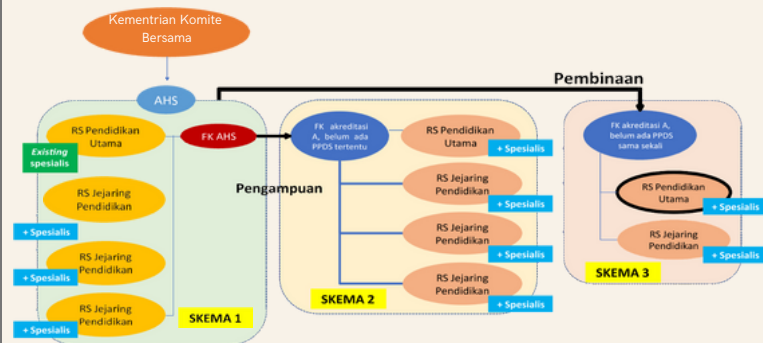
Kementrian Komite Bersama

AHS

Pembinaan

RS Pendidikan Utama

Existing spesialis

FK AHS

RS Jejaring Pendidikan

+ Spesialis

RS Jejaring Pendidikan

+ Spesialis

RS Jejaring Pendidikan

+ Spesialis

SKEMA 1

FK akreditasi A, belum ada PPDS tertentu

RS Pendidikan Utama

+ Spesialis

Pengampuan

RS Jejaring Pendidikan

+ Spesialis

RS Jejaring Pendidikan

+ Spesialis

RS Jejaring Pendidikan

+ Spesialis

SKEMA 2

FK akreditasi A, belum ada PPDS sama sekali

RS Pendidikan Utama

+ Spesialis

RS Jejaring Pendidikan

+ Spesialis

SKEMA 3